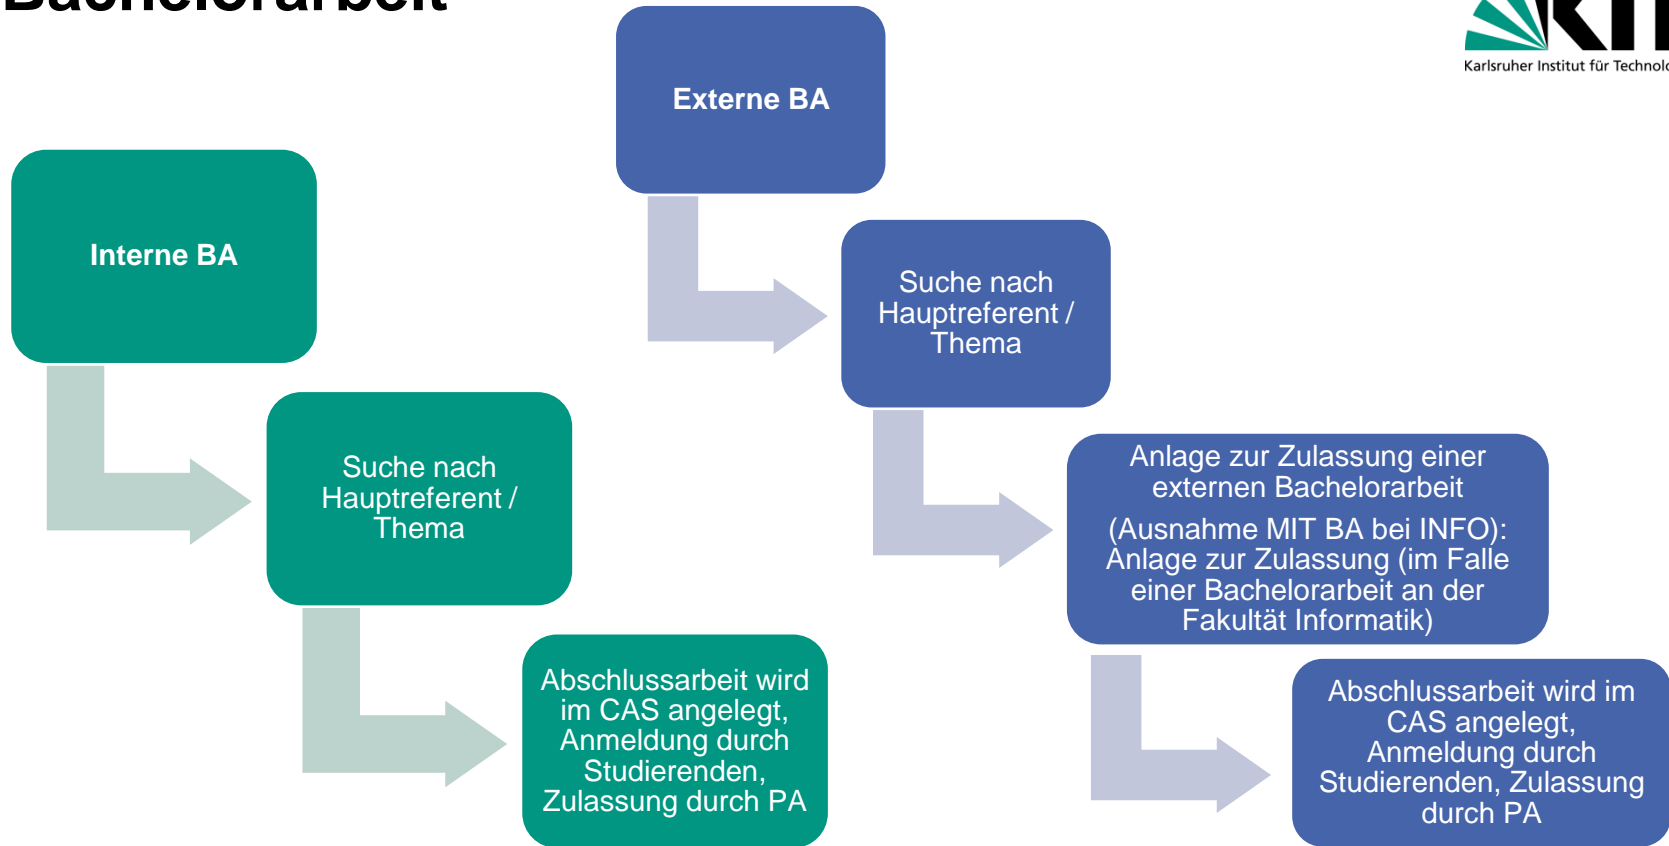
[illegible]

Karlsruher Institut für Technol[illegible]

Externe BA

Interne BA

Suche nach Hauptreferent / Thema

Suche nach Hauptreferent / Thema

Anlage zur Zulassung einer externen Bachelorarbeit

(Ausnahme MIT BA bei INFO): Anlage zur Zulassung (im Falle einer Bachelorarbeit an der Fakultät Informatik)

Abschlussarbeit wird im CAS angelegt, Anmeldung durch Studierenden, Zulassung durch PA

Abschlussarbeit wird im CAS angelegt, Anmeldung durch Studierenden, Zulassung durch PA